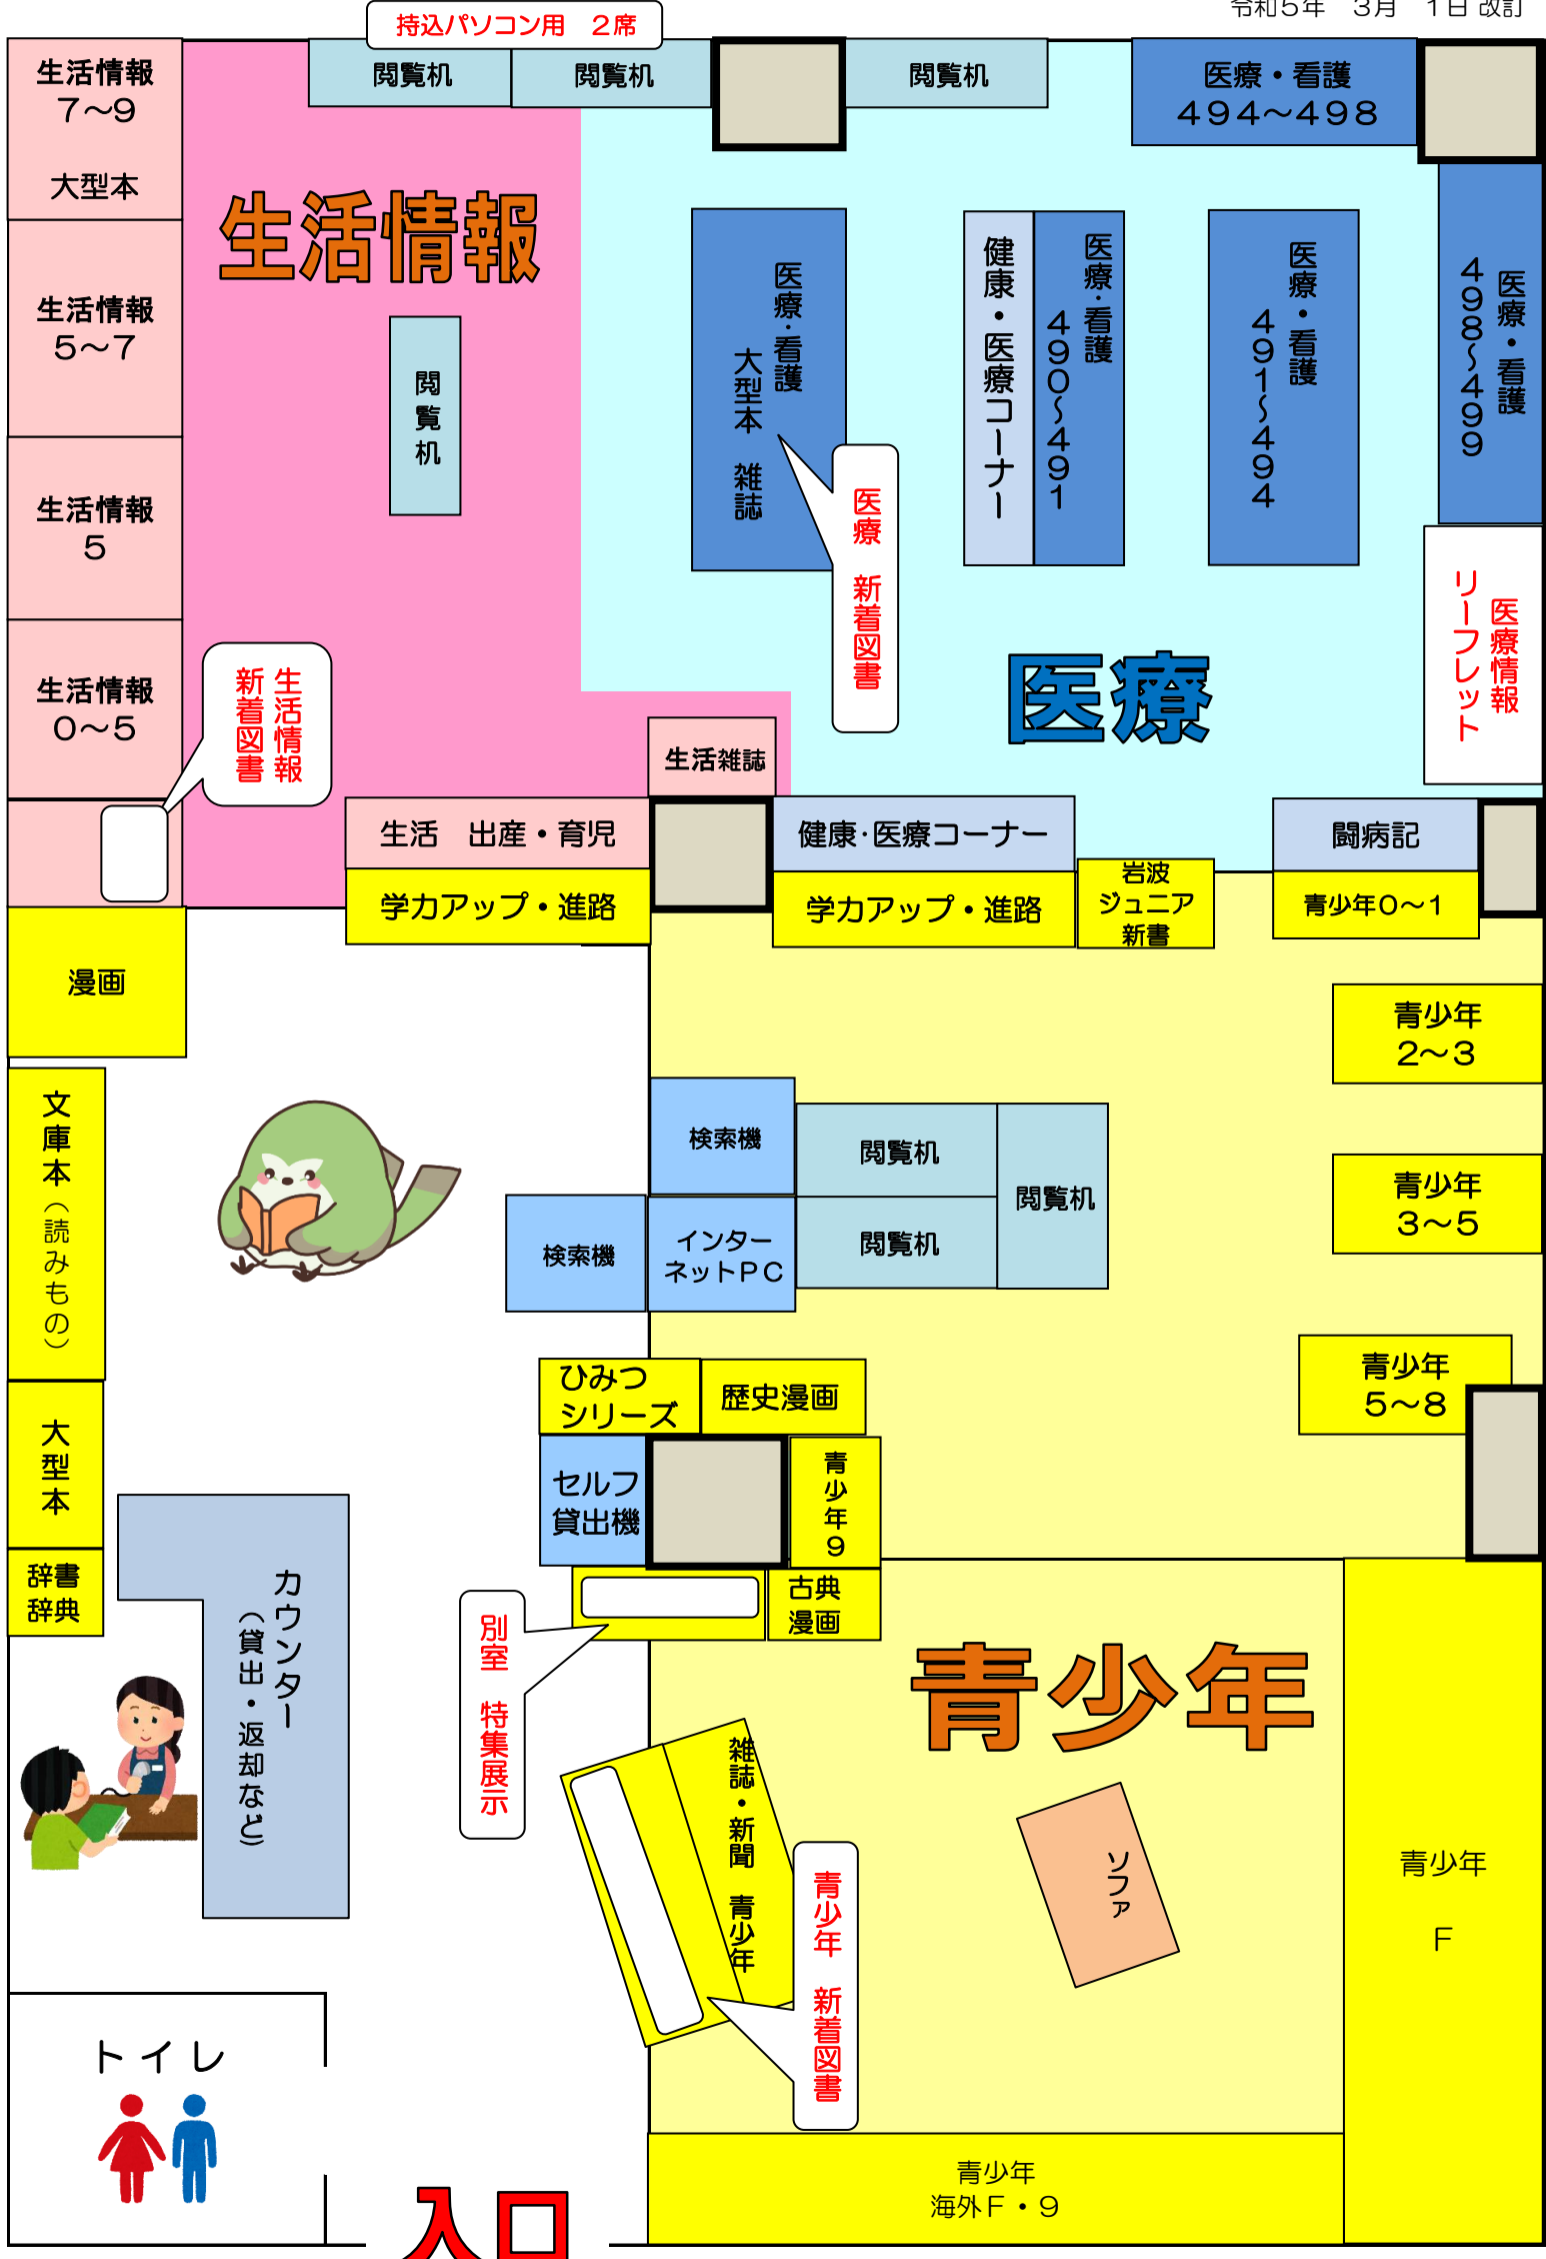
令和5年 3月 1日 改訂

持込パソコン用 2席

閲覧机

閲覧机

閲覧机

医療・看護
494~498

生活情報
7~9

大型本

生活情報

生活情報
5~7

閲覧机

医療・看護
大型本 雑誌

健康・医療コーナー

医療・看護
490~491

医療・看護
491~494

医療・看護
498~499

生活情報
5

医療 新着図書

医療情報
リーフレット

生活情報
0~5

生活情報
新着図書

医療

生活雑誌

生活 出産・育児

健康·医療コーナー

闘病記

学力アップ・進路

学力アップ・進路

岩波
ジュニア
新書

青少年0~1

漫画

青少年
2~3

文庫本(読みもの)

検索機

閲覧机

閲覧机

検索機

インターネットPC

閲覧机

青少年
3~5

ひみつ
シリーズ

歴史漫画

青少年
5~8

大型本

セルフ
貸出機

青少年
9

辞書
辞典

カウンター
(貸出・返却など)

古典
漫画

別室 特集展示

青少年

雑誌・新聞 青少年

青少年 新着図書

ソファ

青少年
F

トイレ

青少年
海外F・9

入口